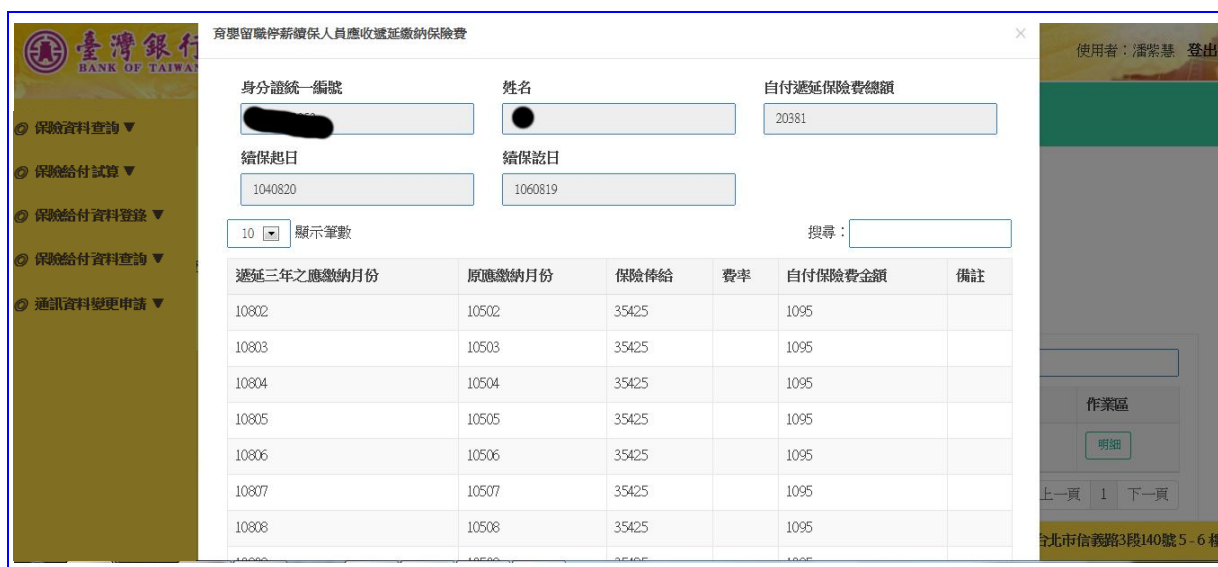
臺灣銀行
BANK OF TAIWAN

保險資料查詢 ▼
保險給付試算 ▼
保險給付資料登錄 ▼
保險給付資料查詢 ▼
通訊資料變更申請 ▼

使用者：潘紫慧 登出

育嬰留職停薪續保人員應收遞延繳納保險費

×

身分證統一編號
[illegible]

姓名
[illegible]

自付遞延保險費總額
20381

續保起日
1040820

續保訖日
1060819

10 顯示筆數

搜尋：

| 遞延三年之應繳納月份 | 原應繳納月份 | 保險俸給 | 費率 | 自付保險費金額 | 備註 |
|---|---|---|---|---|---|
| 10802 | 10502 | 35425 | | 1095 | |
| 10803 | 10503 | 35425 | | 1095 | |
| 10804 | 10504 | 35425 | | 1095 | |
| 10805 | 10505 | 35425 | | 1095 | |
| 10806 | 10506 | 35425 | | 1095 | |
| 10807 | 10507 | 35425 | | 1095 | |
| 10808 | 10508 | 35425 | | 1095 | |
| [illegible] | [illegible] | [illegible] | | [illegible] | |

作業區
明細
上一頁 1 下一頁

台北市信義路3段140號5-6樓